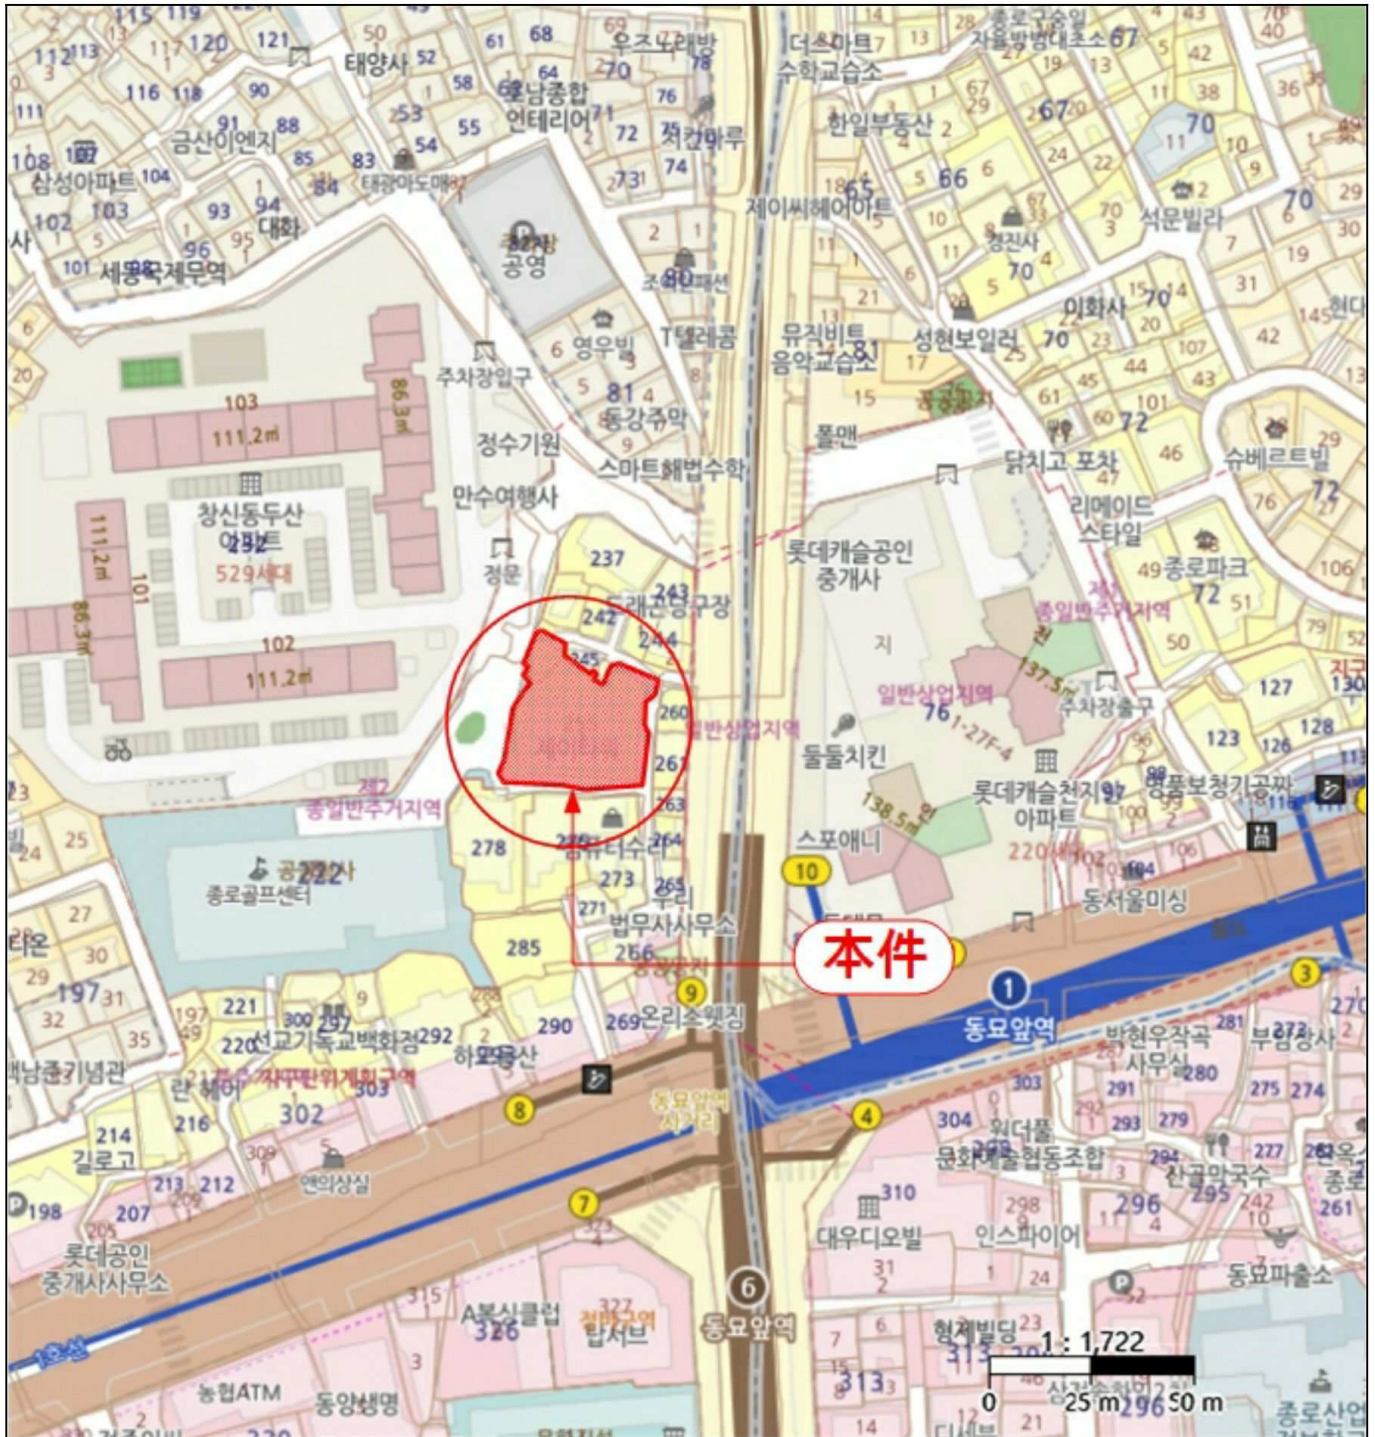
115 119 121 태양사 52 61 68 우즈노래방 더스마트 수학교습소 종로구숭인 자율방범대초소 67
112 113 117 120 116 118 90 53 55 64 호남종합 인테리어 71 72 76 치킨마루 74 한일부동산 67 70 38 36
금산이엔지 88 108 삼성아파트 104 85 83 84 54 태광아도매 73 65 66 석문빌라 70 29
102 103 93 94 대화 96 95 세종국제무역 101 공영 조은인쇄 80 제이씨헤어아트 경진사 70 19 31
영우빌 6 T텔레콤 유직비트 음악교습소 성현보일러 이화사 70 42 145 현대
주차장입구 81 동강주막 15 공공공지 61 72 101 43
103 111.2㎡ 86.3㎡ 정수기원 폴맨 닭치고 포차 46 슈베르트빌 29
창신동두산 아파트 232 529세대 만수여행사 스마트해법수학 리메이드 스타일 76 72
111.2㎡ 101 86.3㎡ 정문 237 롯데캐슬공인 중개사 49 종로파크 106
242 243 대관운동구장 244 제2종일반주거지역 72 51 79
102 111.2㎡ 245 지 137.5㎡ 50
260 일반상업지역 일반상업지역 76 1-27F-4 주차장출구 127 130
261 둘둘치킨 123 126 128
23 제2종일반주거지역 263 롯데캐슬천지인 아파트 행복보청기공짜
25 24 278 뷰티수라 264 138.5㎡ 스포애니 220세대
공연사 222 종로골프센터 273 265 우리 법무사사무소 10 동서울미싱
27 30 271 266 285 本件
29 197 31 221 9 1 3
32 35 220 선교기독교백화점 292 하일산 290 269 온리소웰징 동묘앞역 박현우작곡 사무실 280 부림상사 270
백남준기념관 란 헤어 지구단위계획구역 303 8 동묘앞역 사거리 4 275 274 291 293 279
214 216 302 309 304 워더풀 문화예술협동조합 277 3 294 신골막국수 295 종로
길로고 213 212 앤의상실 310 298 242 261
198 207 205 7 대우디오빌 인스파이어 296
롯데공인 중개사사무소 323 31 동묘파출소
1호선 315 A복싱클럽 326 327 탑서브 6 동묘앞역 현제빌딩 313 1 : 1,722
3 농협ATM 동양생명 7 313 0 25 m 50 m 종로산업
14 21